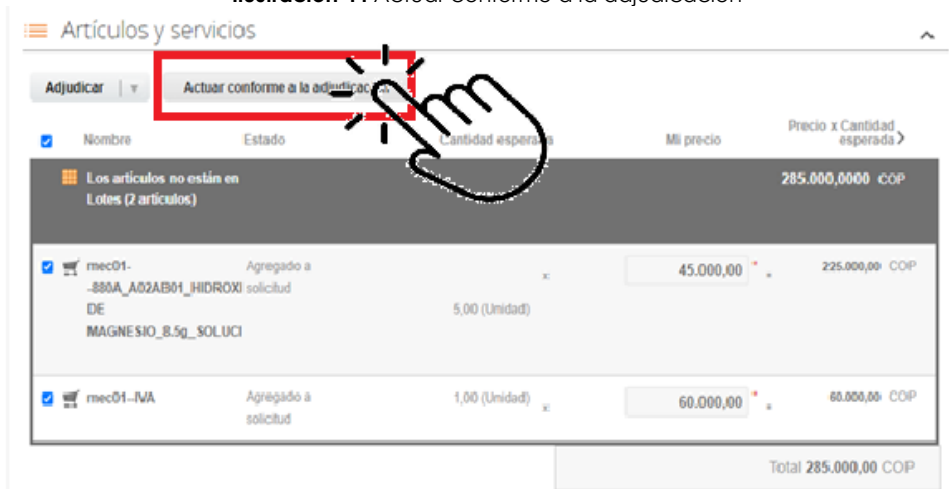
Ilustración 4: Actuar conforme a la adjudicación

Artículos y servicios

Adjudicar | ▾

Actuar conforme a la adjudicac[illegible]

| Nombre | Estado | Cantidad espera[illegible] | Mi precio | Precio x Cantidad esperada |
|---|---|---|---|---|
| Los artículos no están en Lotes (2 artículos) | | | | 285.000,0000 COP |
| mec01--880A_A02AB01_HIDROXI DE MAGNESIO_8.5g_SOLUCI | Agregado a solicitud | 5,00 (Unidad) x | 45.000,00 * = | 225.000,00 COP |
| mec01--IVA | Agregado a solicitud | 1,00 (Unidad) x | 60.000,00 * = | 60.000,00 COP |

Total 285.000,00 COP